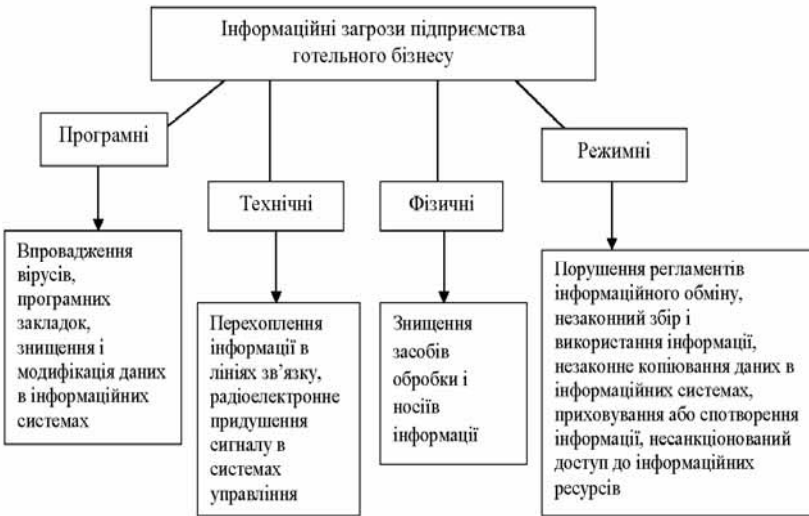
Інформаційні загрози підприємства готельного бізнесу

Програмні

Впровадження вірусів, програмних закладок, знищення і модифікація даних в інформаційних системах

Технічні

Перехоплення інформації в лініях зв'язку, радіоелектронне придушення сигналу в системах управління

Фізичні

Знищення засобів обробки і носіїв інформації

Режимні

Порушення регламентів інформаційного обміну, незаконний збір і використання інформації, незаконне копіювання даних в інформаційних системах, приховування або спотворення інформації, несанкціонований доступ до інформаційних ресурсів